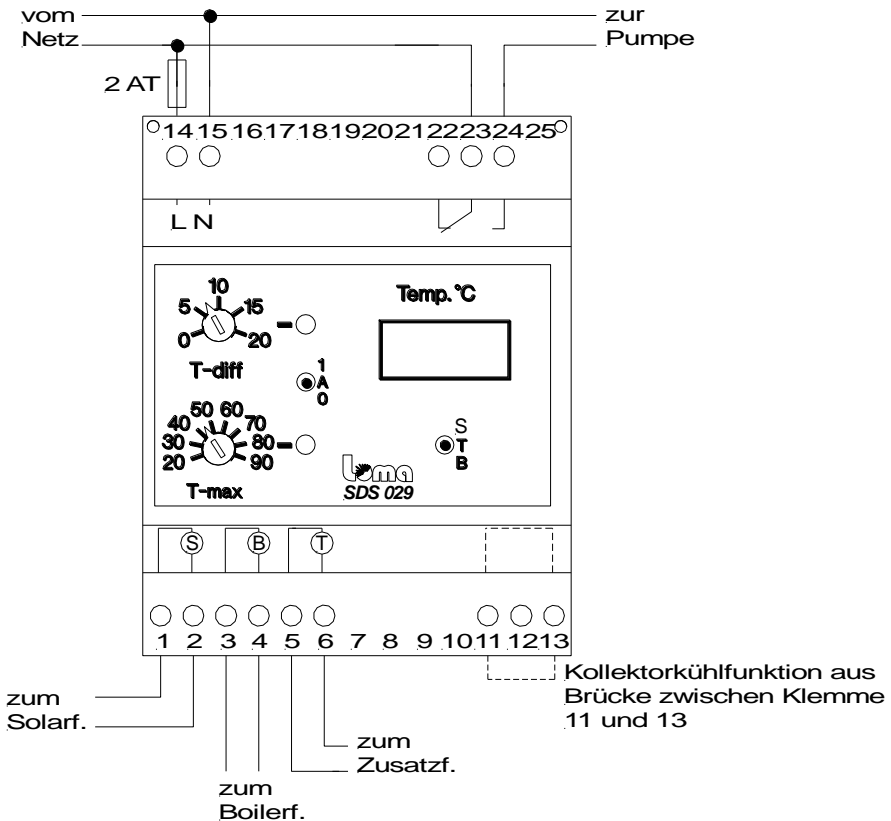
vom
Netz

zur
Pumpe

2 AT

14 15 16 17 18 19 20 21 22 23 24 25

L N

10
5
15
0
20
T-diff

Temp. °C

1
A
0

50 60
40
70
30
80
20
90
T-max

S
T
B

loma
SDS 029

S B T

1 2 3 4 5 6 7 8 9 10 11 12 13

zum
Solarf.

zum
Boilerf.

zum
Zusatzf.

Kollektorkühlfunktion aus
Brücke zwischen Klemme
11 und 13